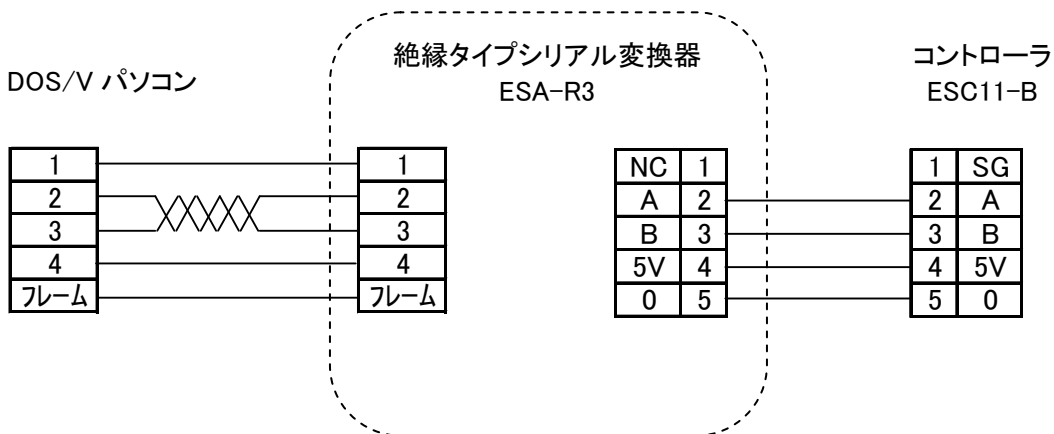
DOS/V パソコン

絶縁タイプシリアル変換器
ESA-R3

コントローラ
ESC11-B

| 1 |
|---|
| 2 |
| 3 |
| 4 |
| フレーム |

| 1 |
|---|
| 2 |
| 3 |
| 4 |
| フレーム |

| NC | 1 |
|---|---|
| A | 2 |
| B | 3 |
| 5V | 4 |
| 0 | 5 |

| 1 | SG |
|---|---|
| 2 | A |
| 3 | B |
| 4 | 5V |
| 5 | 0 |